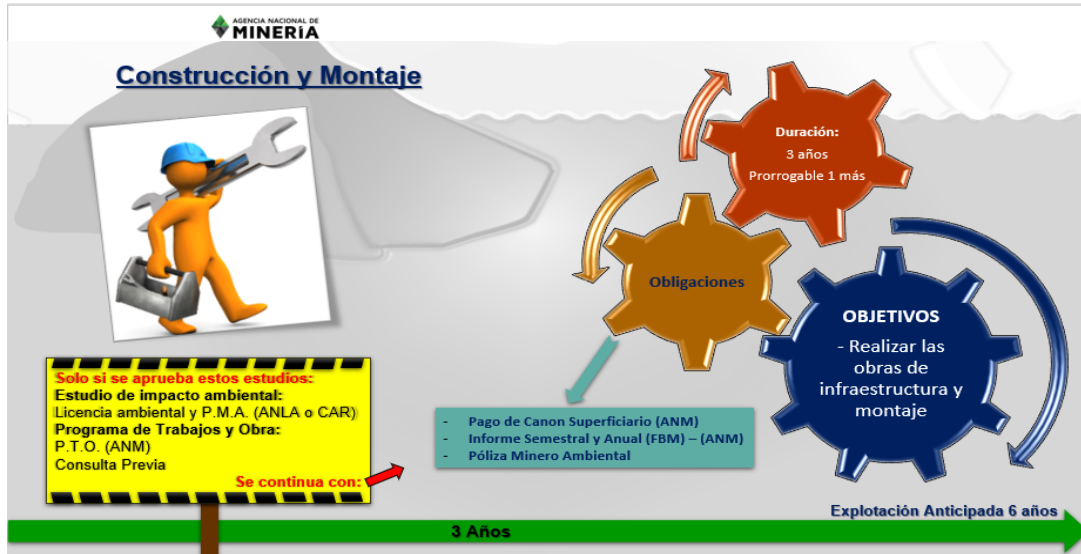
AGENCIA NACIONAL DE
MINERíA

Construcción y Montaje

Duración:
3 años
Prorrogable 1 más

Obligaciones

OBJETIVOS
- Realizar las obras de infraestructura y montaje

Solo si se aprueba estos estudios:
Estudio de impacto ambiental:
Licencia ambiental y P.M.A. (ANLA o CAR)
Programa de Trabajos y Obra:
P.T.O. (ANM)
Consulta Previa
Se continua con:

- Pago de Canon Superficiario (ANM)
- Informe Semestral y Anual (FBM) – (ANM)
- Póliza Minero Ambiental

Explotación Anticipada 6 años

3 Años